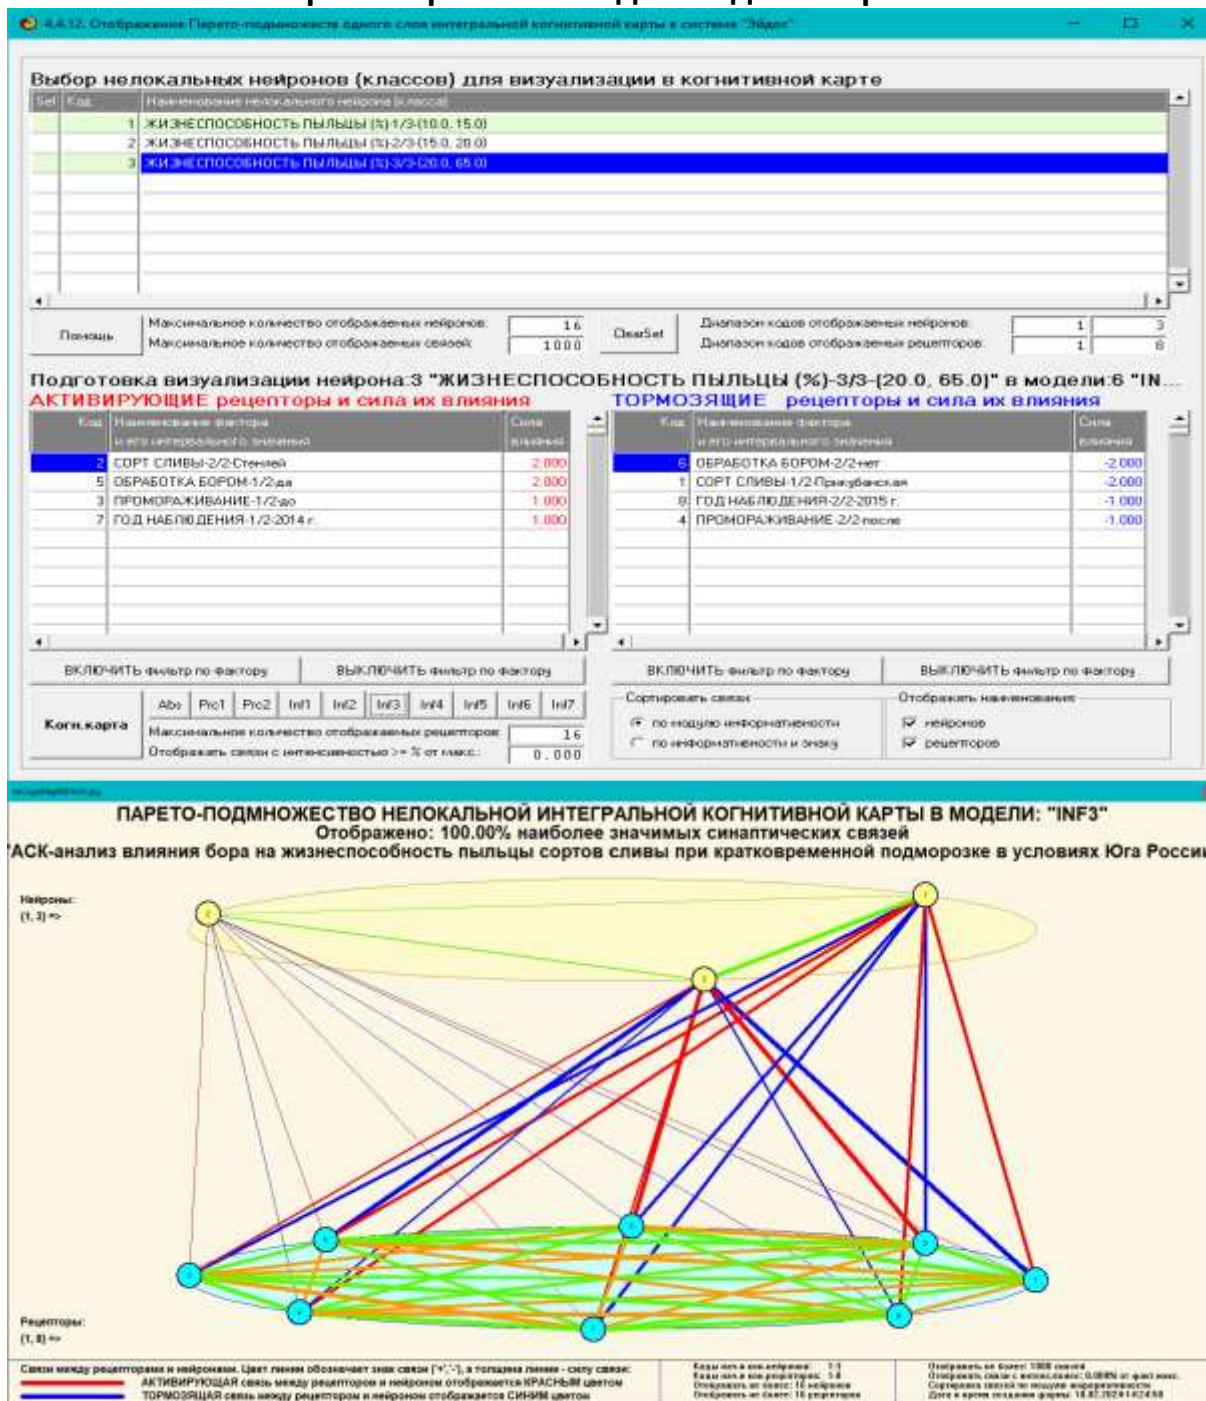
4.4.12. Отображение Парето-подмножеств одного слоя интегральной когнитивной карты в системе "Эйдос"

Выбор нелокальных нейронов (классов) для визуализации в когнитивной карте

| Sel | Код | Наименование нелокального нейрона (класса) |
|---|---|---|
| | 1 | ЖИЗНЕСПОСОБНОСТЬ ПЫЛЬЦЫ (%)-1/3-{10.0, 15.0} |
| | 2 | ЖИЗНЕСПОСОБНОСТЬ ПЫЛЬЦЫ (%)-2/3-{15.0, 20.0} |
| | 3 | ЖИЗНЕСПОСОБНОСТЬ ПЫЛЬЦЫ (%)-3/3-{20.0, 65.0} |

Помощь
Максимальное количество отображаемых нейронов: 16
Максимальное количество отображаемых связей: 1000
ClearSel
Диапазон кодов отображаемых нейронов: 1 3
Диапазон кодов отображаемых рецепторов: 1 8

Подготовка визуализации нейрона:3 "ЖИЗНЕСПОСОБНОСТЬ ПЫЛЬЦЫ (%)-3/3-{20.0, 65.0}" в модели:6 "IN...

АКТИВИРУЮЩИЕ рецепторы и сила их влияния

| Код | Наименование фактора и его интервального значения | Сила влияния |
|---|---|---|
| 2 | СОРТ СЛИВЫ-2/2-Стенлей | 2.000 |
| 5 | ОБРАБОТКА БОРОМ-1/2-да | 2.000 |
| 3 | ПРОМОРАЖИВАНИЕ-1/2-до | 1.000 |
| 7 | ГОД НАБЛЮДЕНИЯ-1/2-2014 г. | 1.000 |

ТОРМОЗЯЩИЕ рецепторы и сила их влияния

| Код | Наименование фактора и его интервального значения | Сила влияния |
|---|---|---|
| 6 | ОБРАБОТКА БОРОМ-2/2-нет | -2.000 |
| 1 | СОРТ СЛИВЫ-1/2-Прикубанская | -2.000 |
| 8 | ГОД НАБЛЮДЕНИЯ-2/2-2015 г. | -1.000 |
| 4 | ПРОМОРАЖИВАНИЕ-2/2-после | -1.000 |

ВКЛЮЧИТЬ фильтр по фактору
ВЫКЛЮЧИТЬ фильтр по фактору
ВКЛЮЧИТЬ фильтр по фактору
ВЫКЛЮЧИТЬ фильтр по фактору

Когн.карта
Abs Prc1 Prc2 Inf1 Inf2 Inf3 Inf4 Inf5 Inf6 Inf7
Максимальное количество отображаемых рецепторов: 16
Отображать связи с интенсивностью >= % от макс.: 0.000

Сортировать связи:
по модулю информативности
по информативности и знаку

Отображать наименования:
нейронов
рецепторов

ПАРЕТО-ПОДМНОЖЕСТВО НЕЛОКАЛЬНОЙ ИНТЕГРАЛЬНОЙ КОГНИТИВНОЙ КАРТЫ В МОДЕЛИ: "INF3"
Отображено: 100.00% наиболее значимых синаптических связей
АСК-анализ влияния бора на жизнеспособность пыльцы сортов сливы при кратковременной подморозке в условиях Юга Росси

Нейроны:
(1, 3) =>

Рецепторы:
(1, 8) =>

Связи между рецепторами и нейронами. Цвет линии обозначает знак связи [+,-], а толщина линии - силу связи:
АКТИВИРУЮЩАЯ связь между рецептором и нейроном отображается КРАСНЫМ цветом
ТОРМОЗЯЩАЯ связь между рецептором и нейроном отображается СИНИМ цветом

Коды нел.в.кон.нейронов: 1-3
Коды нел.в.кон.рецепторов: 1-8
Отображать не более: 16 нейронов
Отображать не более: 16 рецепторов

Отображать не более: 1000 связей
Отображать связи с интенсивностью: 0.000% от фикс.макс.
Сортировка связей по модулю информативности
Дата и время создания формы: 18.02.2024-14:24:58